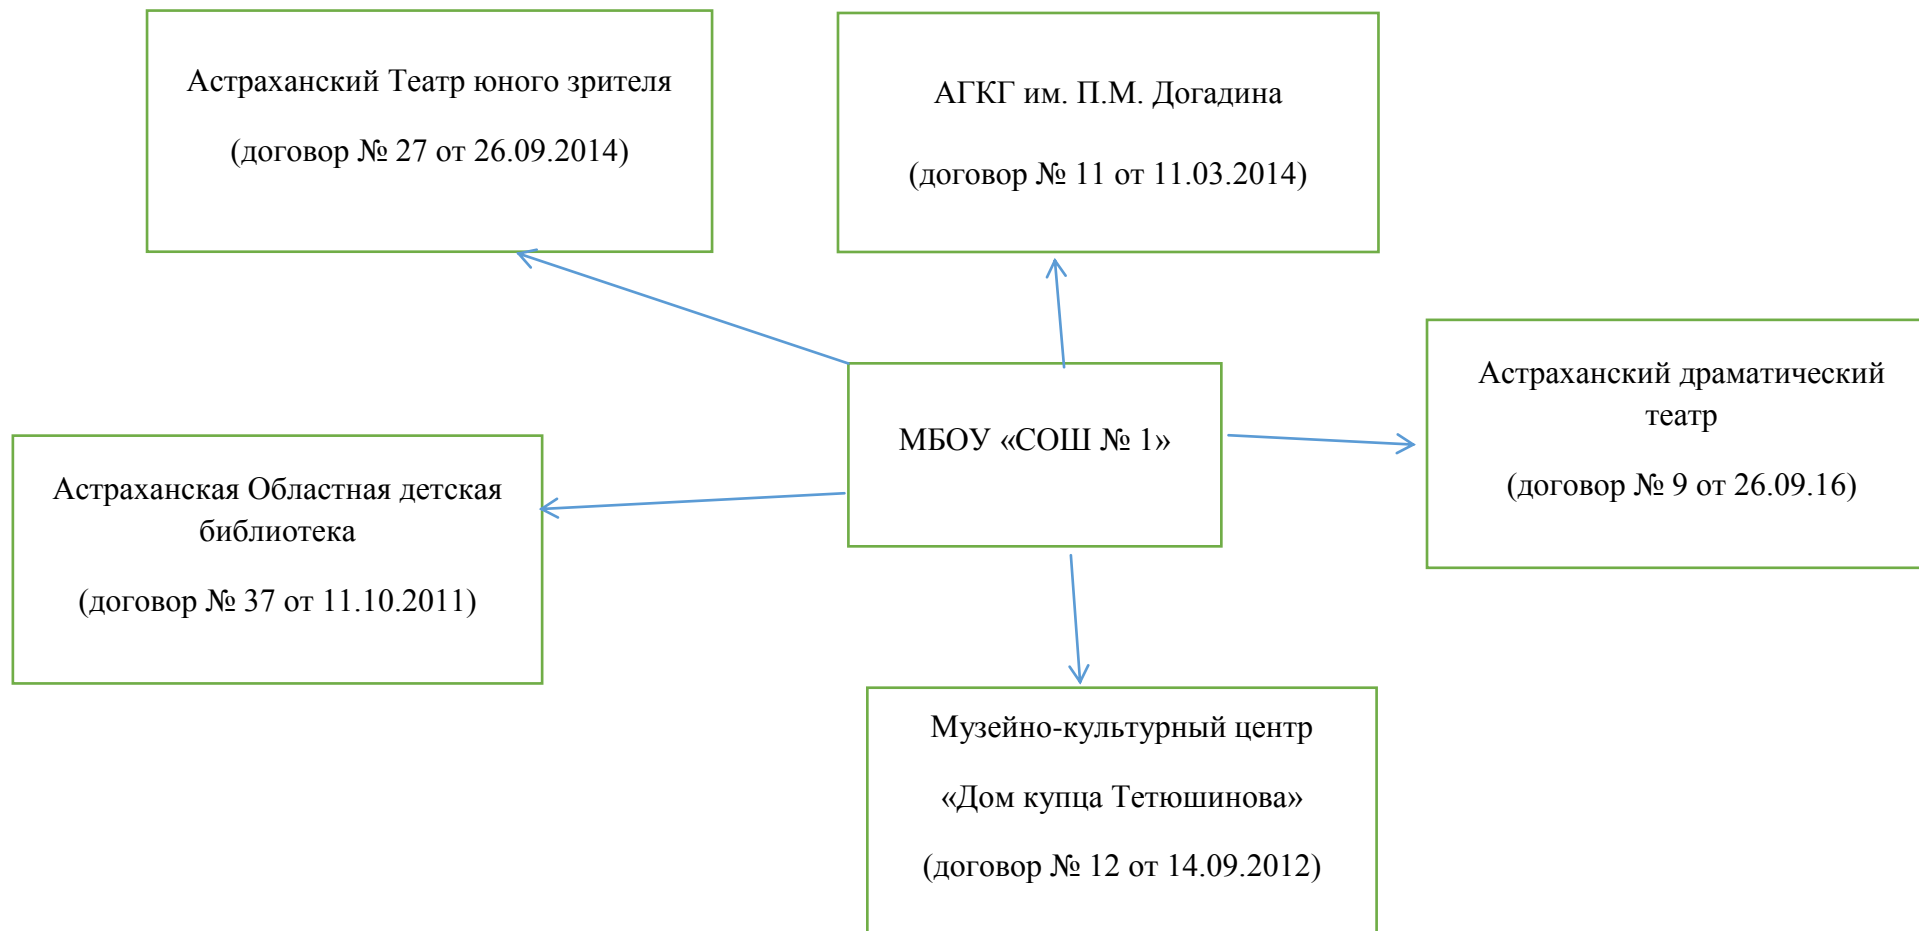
Астраханский Театр юного зрителя

(договор № 27 от 26.09.2014)

АГКГ им. П.М. Догадина

(договор № 11 от 11.03.2014)

МБОУ «СОШ № 1»

Астраханский драматический театр

(договор № 9 от 26.09.16)

Астраханская Областная детская библиотека

(договор № 37 от 11.10.2011)

Музейно-культурный центр

«Дом купца Тетюшинова»

(договор № 12 от 14.09.2012)